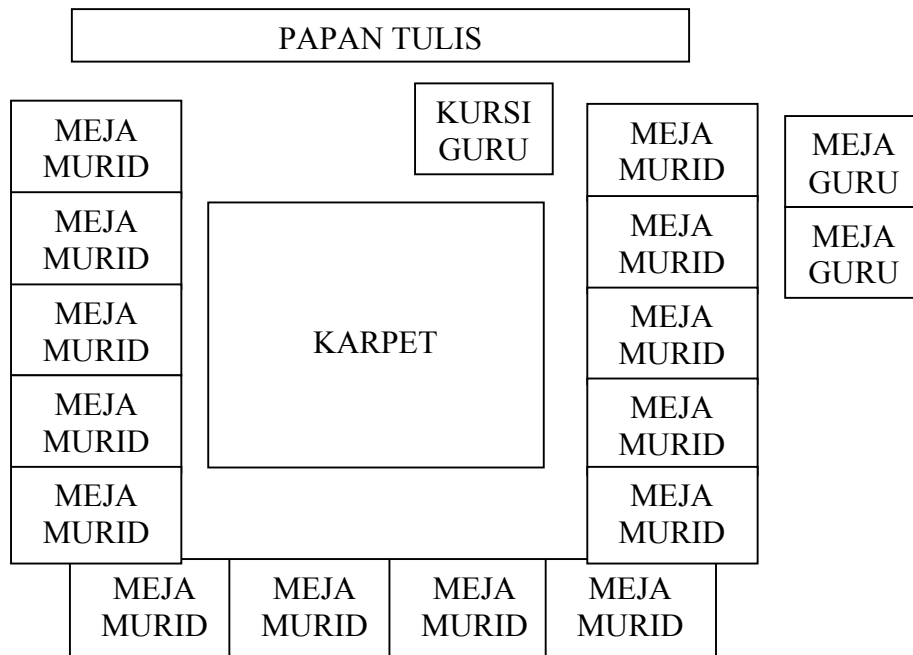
PAPAN TULIS

MEJA MURID

MEJA MURID

MEJA MURID

MEJA MURID

MEJA MURID

KURSI GURU

KARPET

MEJA MURID

MEJA MURID

MEJA MURID

MEJA MURID

MEJA MURID

MEJA GURU

MEJA GURU

MEJA MURID

MEJA MURID

MEJA MURID

MEJA MURID